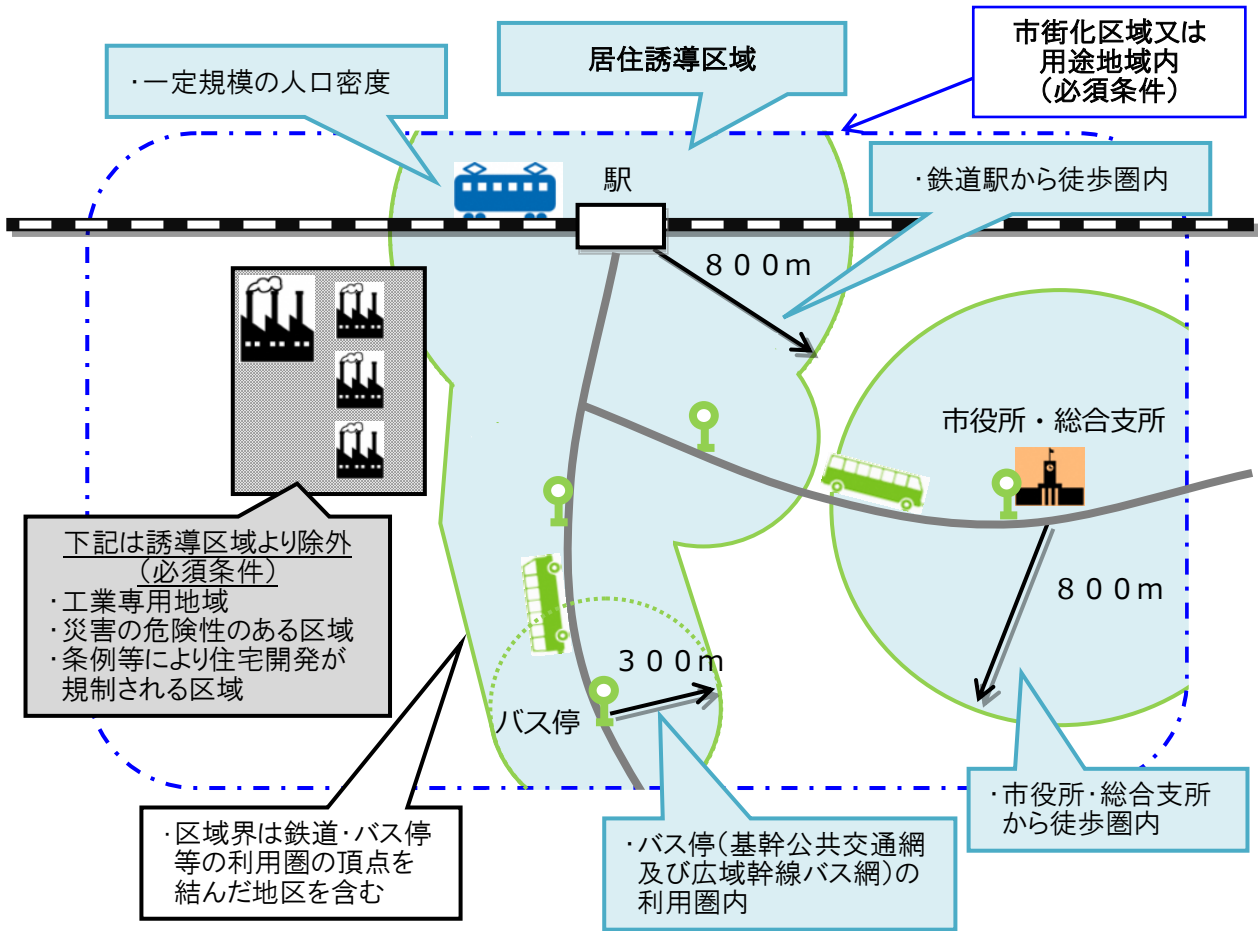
・一定規模の人口密度

居住誘導区域

市街化区域又は
用途地域内
（必須条件）

駅

・鉄道駅から徒歩圏内

８００m

市役所・総合支所

８００m

下記は誘導区域より除外
（必須条件）
・工業専用地域
・災害の危険性のある区域
・条例等により住宅開発が
規制される区域

３００m

バス停

・区域界は鉄道・バス停
等の利用圏の頂点を
結んだ地区を含む

・バス停（基幹公共交通網
及び広域幹線バス網）の
利用圏内

・市役所・総合支所
から徒歩圏内